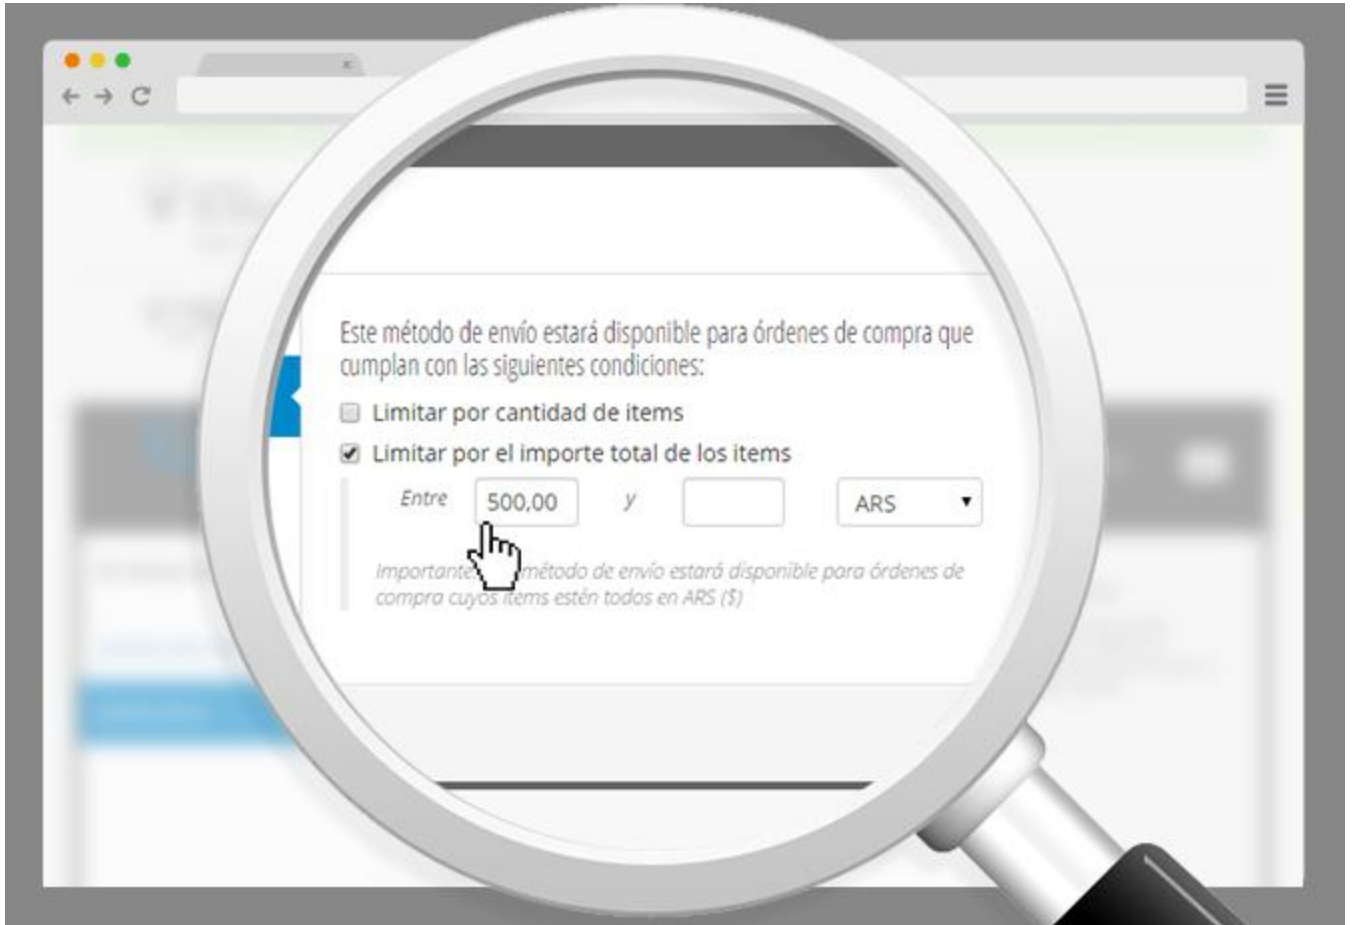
Este método de envío estará disponible para órdenes de compra que cumplan con las siguientes condiciones:

Limitar por cantidad de items

Limitar por el importe total de los items

Entre 500,00 y ARS

Importante: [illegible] método de envío estará disponible para órdenes de compra cuyos ítems estén todos en ARS ($)